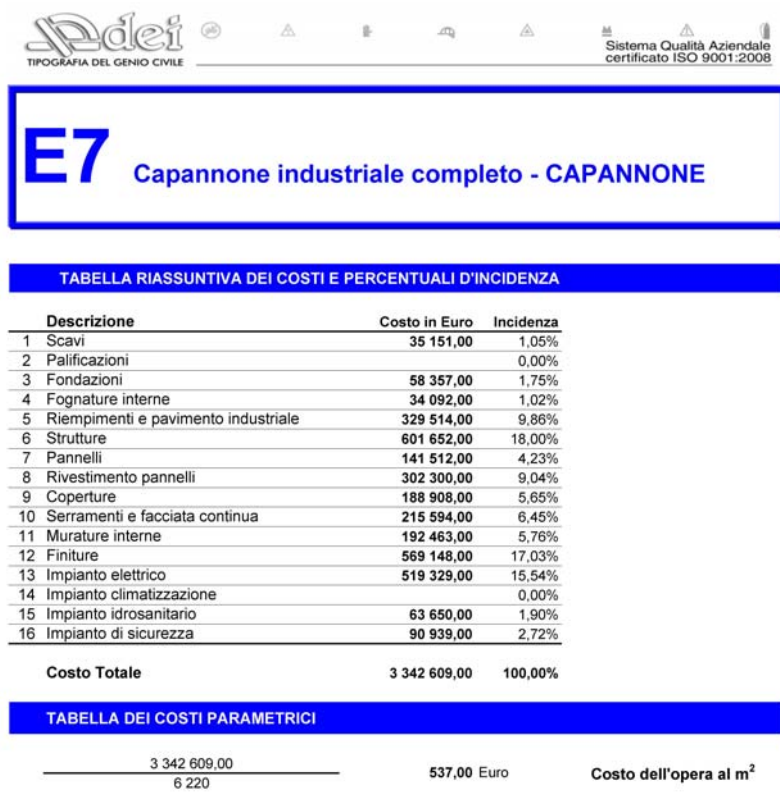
dei
TIPOGRAFIA DEL GENIO CIVILE

Sistema Qualità Aziendale certificato ISO 9001:2008

E7 Capannone industriale completo - CAPANNONE

TABELLA RIASSUNTIVA DEI COSTI E PERCENTUALI D'INCIDENZA

| | Descrizione | Costo in Euro | Incidenza |
|---|---|---|---|
| 1 | Scavi | 35 151,00 | 1,05% |
| 2 | Palificazioni | | 0,00% |
| 3 | Fondazioni | 58 357,00 | 1,75% |
| 4 | Fognature interne | 34 092,00 | 1,02% |
| 5 | Riempimenti e pavimento industriale | 329 514,00 | 9,86% |
| 6 | Strutture | 601 652,00 | 18,00% |
| 7 | Pannelli | 141 512,00 | 4,23% |
| 8 | Rivestimento pannelli | 302 300,00 | 9,04% |
| 9 | Coperture | 188 908,00 | 5,65% |
| 10 | Serramenti e facciata continua | 215 594,00 | 6,45% |
| 11 | Murature interne | 192 463,00 | 5,76% |
| 12 | Finiture | 569 148,00 | 17,03% |
| 13 | Impianto elettrico | 519 329,00 | 15,54% |
| 14 | Impianto climatizzazione | | 0,00% |
| 15 | Impianto idrosanitario | 63 650,00 | 1,90% |
| 16 | Impianto di sicurezza | 90 939,00 | 2,72% |
| | Costo Totale | 3 342 609,00 | 100,00% |

TABELLA DEI COSTI PARAMETRICI

$\frac{3\,342\,609{,}00}{6\,220}$ 537,00 Euro Costo dell'opera al $m^2$